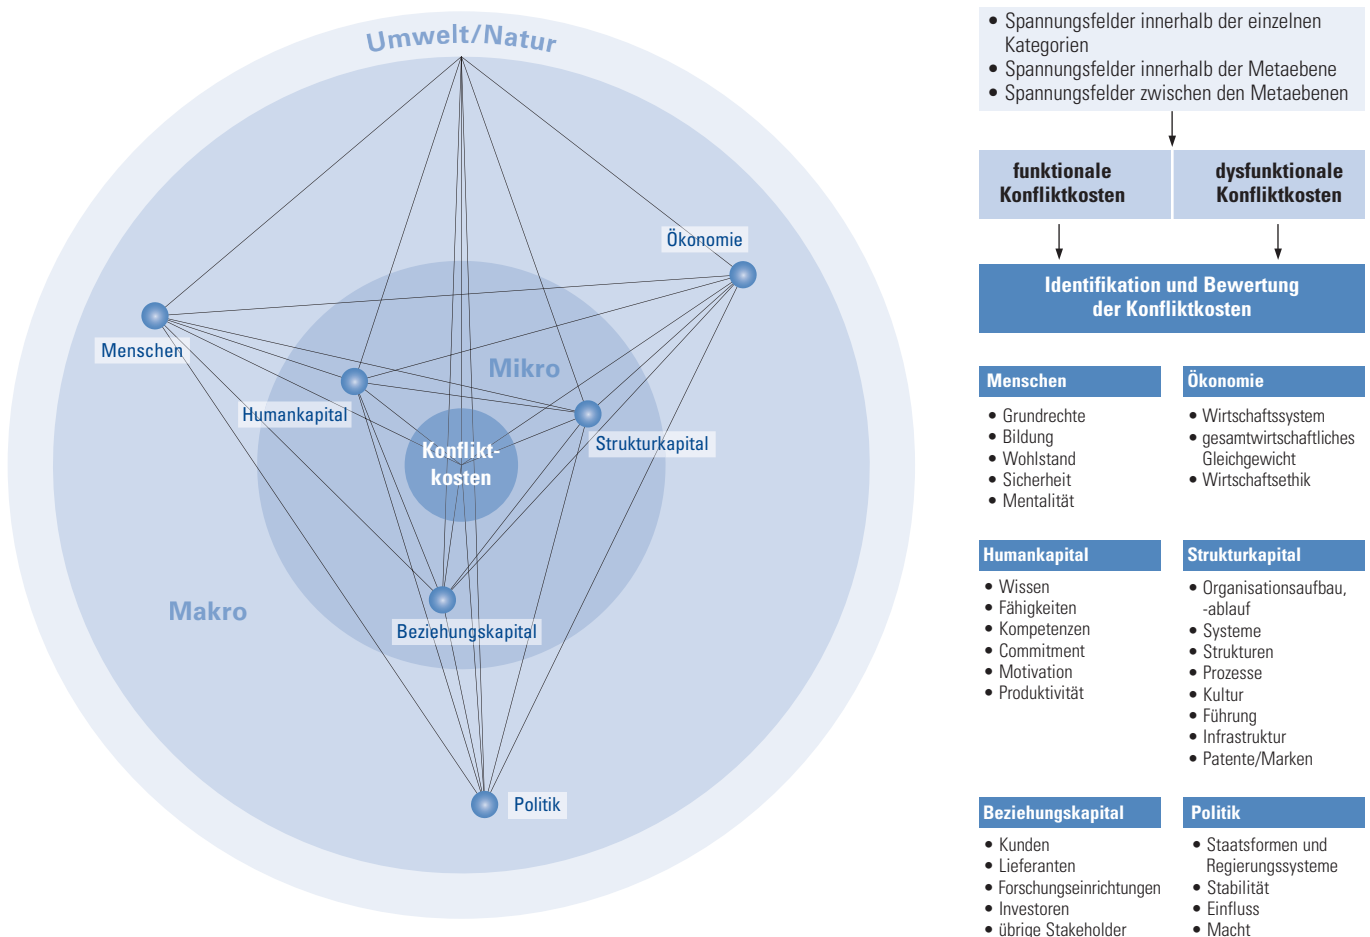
Umwelt/Natur

Ökonomie

Menschen

Mikro

Humankapital

Strukturkapital

Konfliktkosten

Makro

Beziehungskapital

Politik

• Spannungsfelder innerhalb der einzelnen Kategorien
• Spannungsfelder innerhalb der Metaebene
• Spannungsfelder zwischen den Metaebenen

funktionale Konfliktkosten

dysfunktionale Konfliktkosten

Identifikation und Bewertung der Konfliktkosten

Menschen
• Grundrechte
• Bildung
• Wohlstand
• Sicherheit
• Mentalität

Ökonomie
• Wirtschaftssystem
• gesamtwirtschaftliches Gleichgewicht
• Wirtschaftsethik

Humankapital
• Wissen
• Fähigkeiten
• Kompetenzen
• Commitment
• Motivation
• Produktivität

Strukturkapital
• Organisationsaufbau, -ablauf
• Systeme
• Strukturen
• Prozesse
• Kultur
• Führung
• Infrastruktur
• Patente/Marken

Beziehungskapital
• Kunden
• Lieferanten
• Forschungseinrichtungen
• Investoren
• übrige Stakeholder

Politik
• Staatsformen und Regierungssysteme
• Stabilität
• Einfluss
• Macht